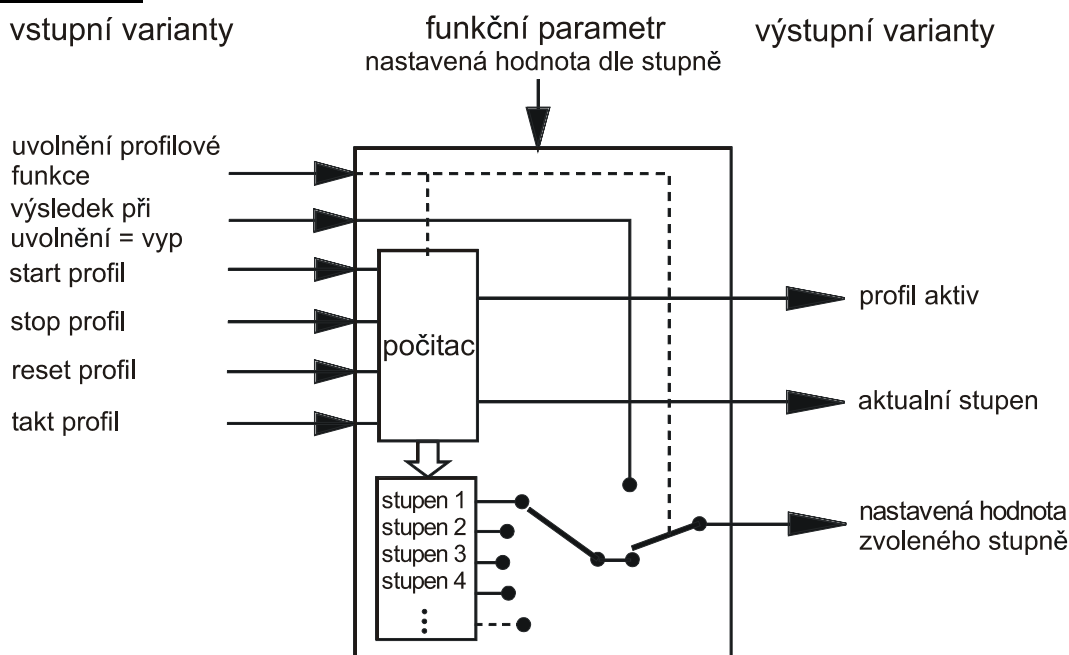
vstupní varianty

funkční parametr
nastavená hodnota dle stupně

výstupní varianty

uvolnění profilové funkce

výsledek při uvolnění = vyp

start profil

stop profil

reset profil

takt profil

počitac

stupen 1
stupen 2
stupen 3
stupen 4
⋮

profil aktiv

aktualní stupen

nastavená hodnota zvoleného stupně